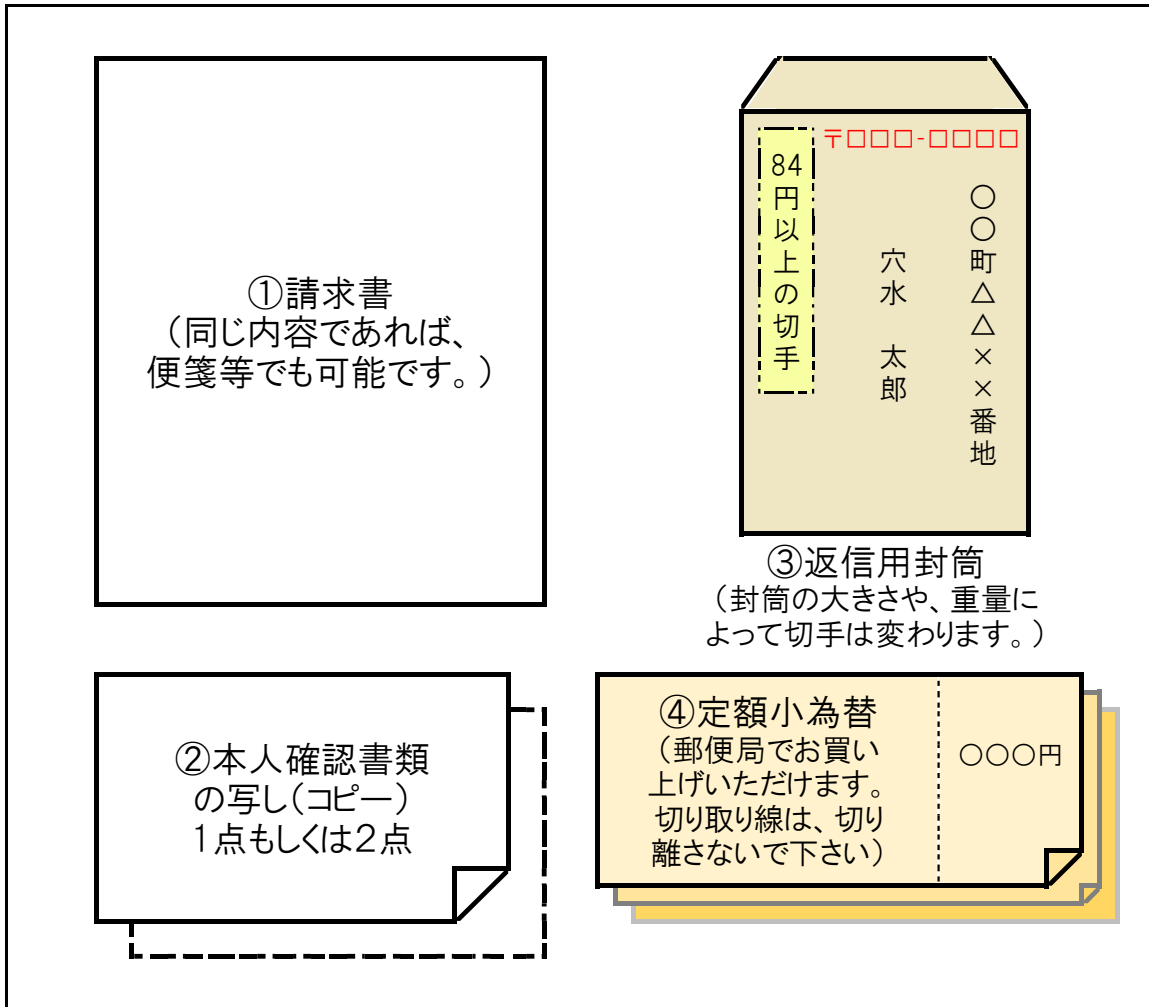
①請求書
（同じ内容であれば、
便箋等でも可能です。）

〒□□□-□□□□

84円以上の切手

○○町△△××番地

穴水　太郎

③返信用封筒
（封筒の大きさや、重量によって切手は変わります。）

②本人確認書類
の写し（コピー）
１点もしくは２点

④定額小為替
（郵便局でお買い上げいただけます。
切り取り線は、切り離さないで下さい）

○○○円